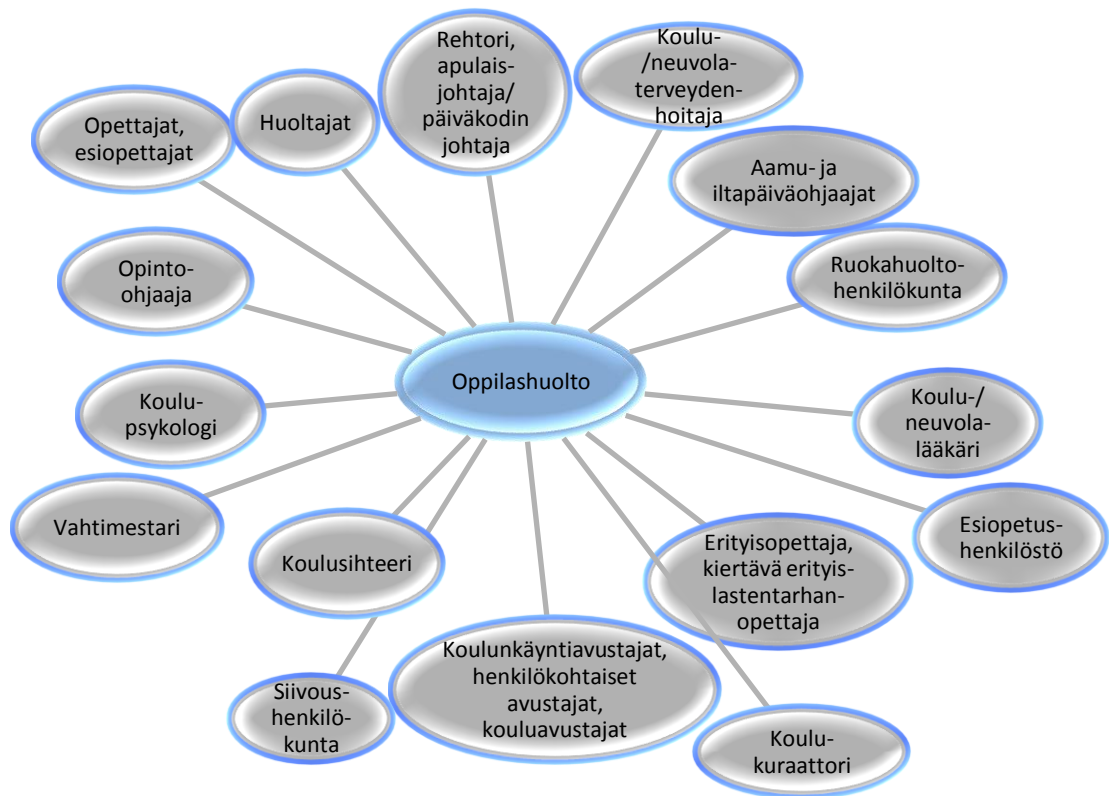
Opettajat, esiopettajat

Huoltajat

Rehtori, apulaisjohtaja/ päiväkodin johtaja

Koulu-/neuvolaterveydenhoitaja

Aamu- ja iltapäiväohjaajat

Ruokahuoltohenkilökunta

Opinto-ohjaaja

Oppilashuolto

Koulupsykologi

Koulu-/ neuvolalääkäri

Vahtimestari

Esiopetushenkilöstö

Koulusihteeri

Erityisopettaja, kiertävä erityislastentarhanopettaja

Koulunkäyntiavustajat, henkilökohtaiset avustajat, kouluavustajat

Siivoushenkilökunta

Koulukuraattori